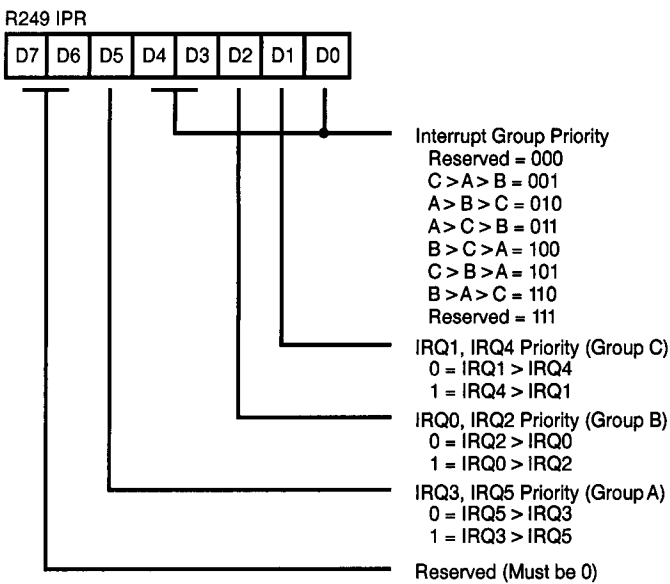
R249 IPR

| D7 | D6 | D5 | D4 | D3 | D2 | D1 | D0 |
|---|---|---|---|---|---|---|---|

Interrupt Group Priority
Reserved = 000
C > A > B = 001
A > B > C = 010
A > C > B = 011
B > C > A = 100
C > B > A = 101
B > A > C = 110
Reserved = 111

IRQ1, IRQ4 Priority (Group C)
0 = IRQ1 > IRQ4
1 = IRQ4 > IRQ1

IRQ0, IRQ2 Priority (Group B)
0 = IRQ2 > IRQ0
1 = IRQ0 > IRQ2

IRQ3, IRQ5 Priority (Group A)
0 = IRQ5 > IRQ3
1 = IRQ3 > IRQ5

Reserved (Must be 0)